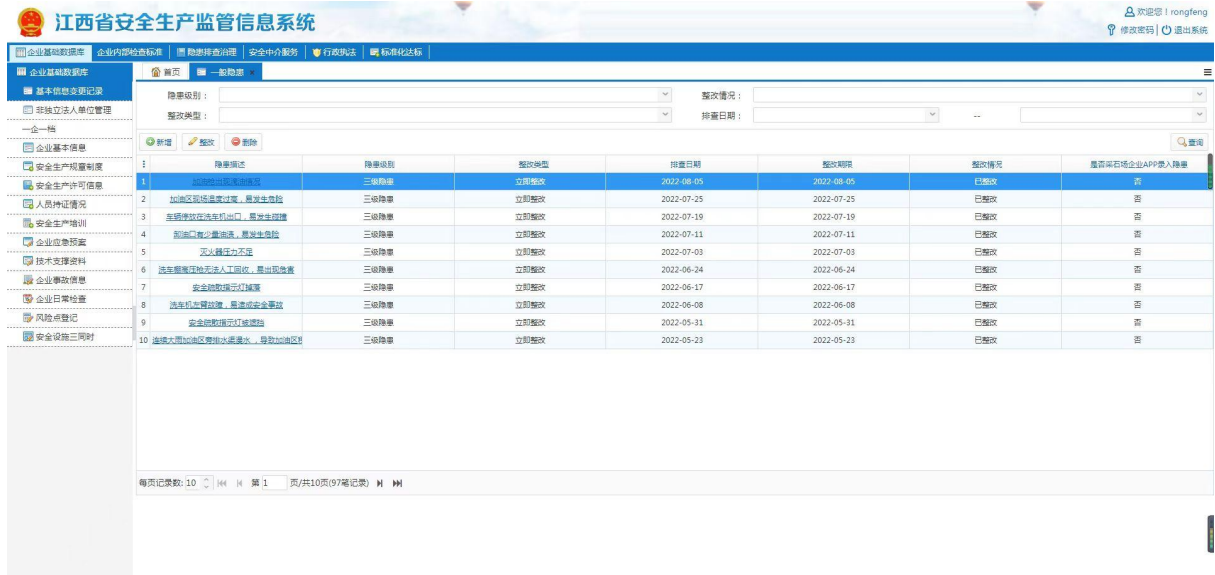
江西省安全生产监管信息系统

欢迎您！rongfeng
修改密码 | 退出系统

企业基础数据库 | 企业内部检查标准 | 隐患排查治理 | 安全中介服务 | 行政执法 | 标准化达标

企业基础数据库
基本信息变更记录
非独立法人单位管理
一企一档
企业基本信息
安全生产规章制度
安全生产许可信息
人员持证情况
安全生产培训
企业应急预案
技术支撑资料
企业事故信息
企业日常检查
风险点登记
安全设施三同时

首页 | 一般隐患

隐患级别：
整改情况：
整改类型：
排查日期： --

新增 | 整改 | 删除 | 查询

| | 隐患描述 | 隐患级别 | 整改类型 | 排查日期 | 整改期限 | 整改情况 | 是否采石场企业APP录入隐患 |
|---|---|---|---|---|---|---|---|
| 1 | 加油机出现渗油情况 | 三级隐患 | 立即整改 | 2022-08-05 | 2022-08-05 | 已整改 | 否 |
| 2 | 加油区现场温度过高，易发生危险 | 三级隐患 | 立即整改 | 2022-07-25 | 2022-07-25 | 已整改 | 否 |
| 3 | 车辆停放在洗车机出口，易发生碰撞 | 三级隐患 | 立即整改 | 2022-07-19 | 2022-07-19 | 已整改 | 否 |
| 4 | 卸油口有少量油渍，易发生危险 | 三级隐患 | 立即整改 | 2022-07-11 | 2022-07-11 | 已整改 | 否 |
| 5 | 灭火器压力不足 | 三级隐患 | 立即整改 | 2022-07-03 | 2022-07-03 | 已整改 | 否 |
| 6 | 洗车搬离压枪无法人工回收，易出现危害 | 三级隐患 | 立即整改 | 2022-06-24 | 2022-06-24 | 已整改 | 否 |
| 7 | 安全疏散指示灯掉落 | 三级隐患 | 立即整改 | 2022-06-17 | 2022-06-17 | 已整改 | 否 |
| 8 | 洗车机空臂故障，易造成安全事故 | 三级隐患 | 立即整改 | 2022-06-08 | 2022-06-08 | 已整改 | 否 |
| 9 | 安全疏散指示灯被遮挡 | 三级隐患 | 立即整改 | 2022-05-31 | 2022-05-31 | 已整改 | 否 |
| 10 | 连续大雨加油区旁排水渠漫水，导致加油区 | 三级隐患 | 立即整改 | 2022-05-23 | 2022-05-23 | 已整改 | 否 |

每页记录数: 10 第 1 页/共10页(97笔记录)